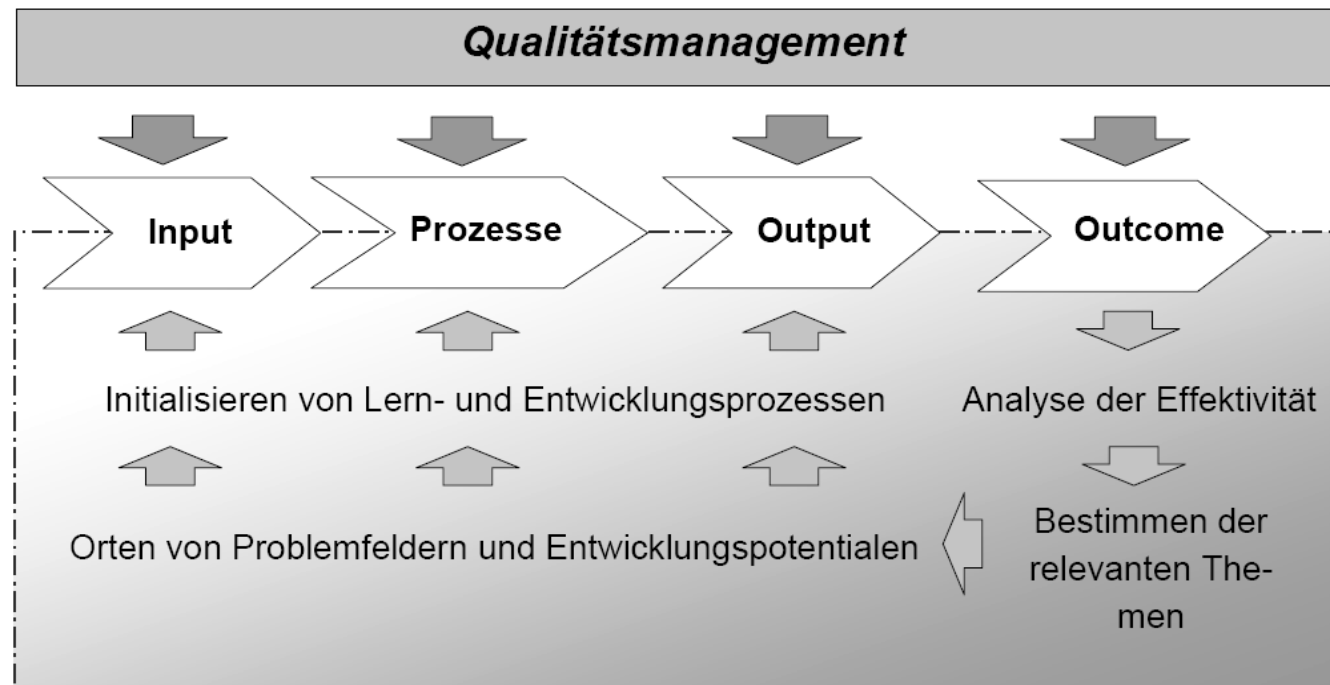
Qualitätsmanagement

Input

Prozesse

Output

Outcome

Initialisieren von Lern- und Entwicklungsprozessen

Analyse der Effektivität

Orten von Problemfeldern und Entwicklungspotentialen

Bestimmen der relevanten Themen